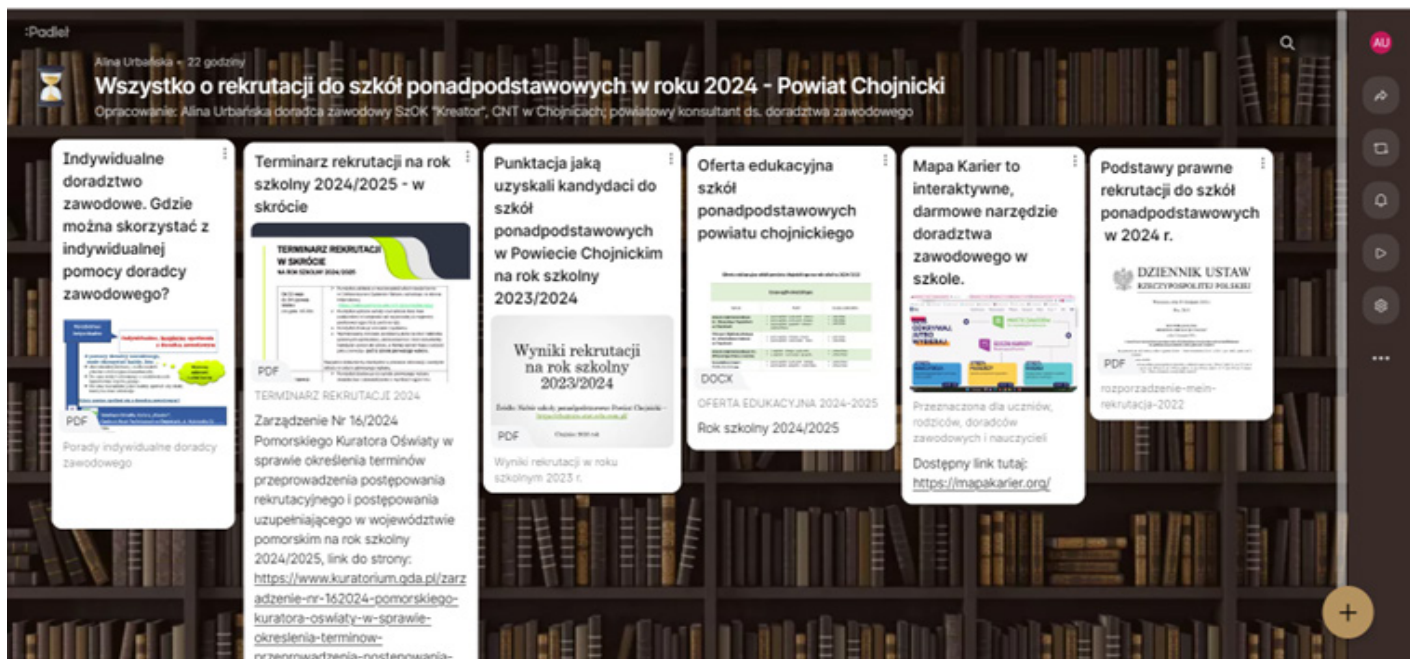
:Padlet

Alina Urbańska • 22 godziny

Wszystko o rekrutacji do szkół ponadpodstawowych w roku 2024 - Powiat Chojnicki

Opracowanie: Alina Urbańska doradca zawodowy SzOK "Kreator", CNT w Chojnicach; powiatowy konsultant ds. doradztwa zawodowego

AU

Indywidualne doradztwo zawodowe. Gdzie można skorzystać z indywidualnej pomocy doradcy zawodowego?

PDF

Porady indywidualne doradcy zawodowego

Terminarz rekrutacji na rok szkolny 2024/2025 - w skrócie

TERMINARZ REKRUTACJI W SKRÓCIE NA ROK SZKOLNY 2024/2025

PDF

TERMINARZ REKRUTACJE 2024

Zarządzenie Nr 16/2024 Pomorskiego Kuratora Oświaty w sprawie określenia terminów przeprowadzenia postępowania rekrutacyjnego i postępowania uzupełniającego w województwie pomorskim na rok szkolny 2024/2025, link do strony: https://www.kuratorium.gda.pl/zarzadzenie-nr-162024-pomorskiego-kuratora-oswiaty-w-sprawie-okreslenia-terminow-przeprowadzenia-postepowania-

Punktacja jaką uzyskali kandydaci do szkół ponadpodstawowych w Powiecie Chojnickim na rok szkolny 2023/2024

Wyniki rekrutacji na rok szkolny 2023/2024

PDF

Wyniki rekrutacji w roku szkolnym 2023 r.

Oferta edukacyjna szkół ponadpodstawowych powiatu chojnickiego

DOCX

OFERTA EDUKACYJNA 2024-2025

Rok szkolny 2024/2025

Mapa Karier to interaktywne, darmowe narzędzie doradztwa zawodowego w szkole.

Przeznaczona dla uczniów, rodziców, doradców zawodowych i nauczycieli

Dostępny link tutaj: https://mapakarier.org/

Podstawy prawne rekrutacji do szkół ponadpodstawowych w 2024 r.

DZIENNIK USTAW RZECZYPOSPOLITEJ POLSKIEJ

PDF

rozporzadzenie-mein-rekrutacja-2022

+